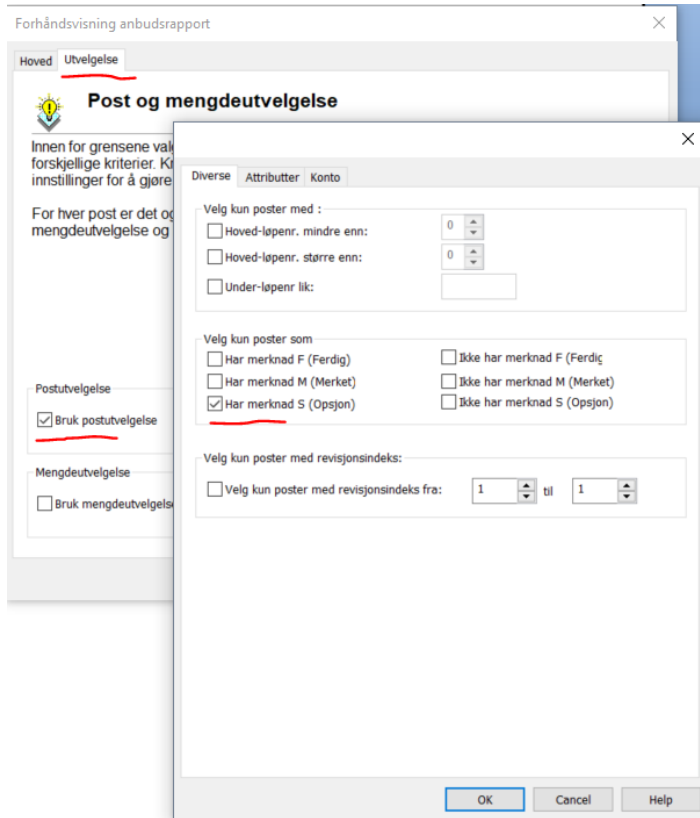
Forhåndsvisning anbudsrapport

Hoved | Utvelgelse

Post og mengdeutvelgelse

Innen for grensene val
forskjellige kriterier. Kr
innstillinger for å gjøre

For hver post er det og
mengdeutvelgelse og

Postutvelgelse

☑ Bruk postutvelgelse

Mengdeutvelgelse

☐ Bruk mengdeutvelgelse

Diverse | Attributter | Konto

Velg kun poster med :

☐ Hoved-løpenr. mindre enn: 0

☐ Hoved-løpenr. større enn: 0

☐ Under-løpenr lik:

Velg kun poster som

☐ Har merknad F (Ferdig)
☐ Ikke har merknad F (Ferdiç
☐ Har merknad M (Merket)
☐ Ikke har merknad M (Merket)
☑ Har merknad S (Opsjon)
☐ Ikke har merknad S (Opsjon)

Velg kun poster med revisjonsindeks:

☐ Velg kun poster med revisjonsindeks fra: 1 til 1

OK | Cancel | Help